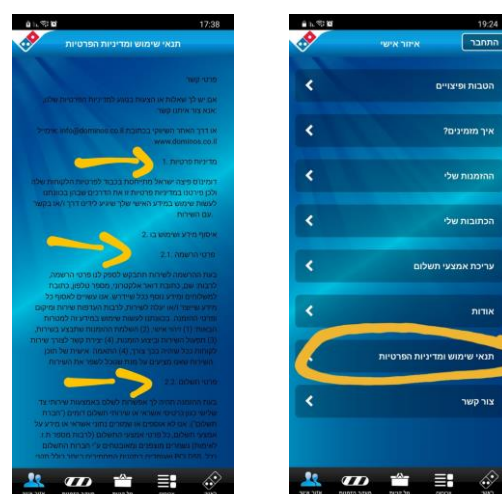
17:38

תנאי שימוש ומדיניות הפרטיות

פרטי קשר

אם יש לך שאלות או הצעות בנוגע למדיניות הפרטיות שלנו, אנא צור איתנו קשר.

או דרך האתר השירות בכתובת info@dominos.co.il או אתר www.dominos.co.il

1. מדיניות פרטיות

דומינוס פיצה ישראל מחויבת בכבוד לפרטיות הלקוחות שלה ולכן פרסמה מדיניות פרטיות זו את הדרכים שבהן בהתאם לשימוש באתר שלה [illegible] כדי להבין כיצד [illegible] השירות.

2. איסוף מידע ושימוש בו

2.1. פרטי הרשמה

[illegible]

2.2. פרטי תשלום

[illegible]

19:24

התחבר

איזור אישי

הטבות ופיצויים

איך מזמינים?

ההזמנות שלי

הכתובות שלי

עריכת אמצעי תשלום

אודות

תנאי שימוש ומדיניות הפרטיות

צור קשר